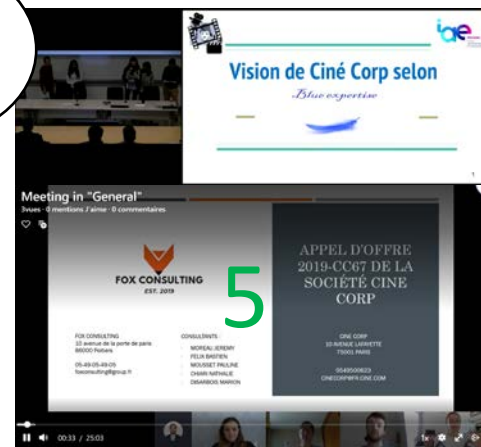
iae

Vision de Ciné Corp selon

Blue expertise

1

Meeting in "General"

3vues · 0 mentions J'aime · 0 commentaires

FOX CONSULTING

EST. 2019

5

APPEL D'OFFRE 2019-CC67 DE LA SOCIÉTÉ CINE CORP

FOX CONSULTING
10 avenue de la porte de paris
86000 Poitiers

05-49-05-49-05
foxconsulting@gmail.fr

CONSULTANTS :
MOREAU JEREMY
FELIX BASTIEN
MOUSSET PAULINE
CHAIRI NATHALIE
DIBARBOIS MARION

CINE CORP
10 AVENUE LAFAYETTE
75001 PARIS

0549500623
CINECORP@PR-CINE.COM

00:33 / 25:03